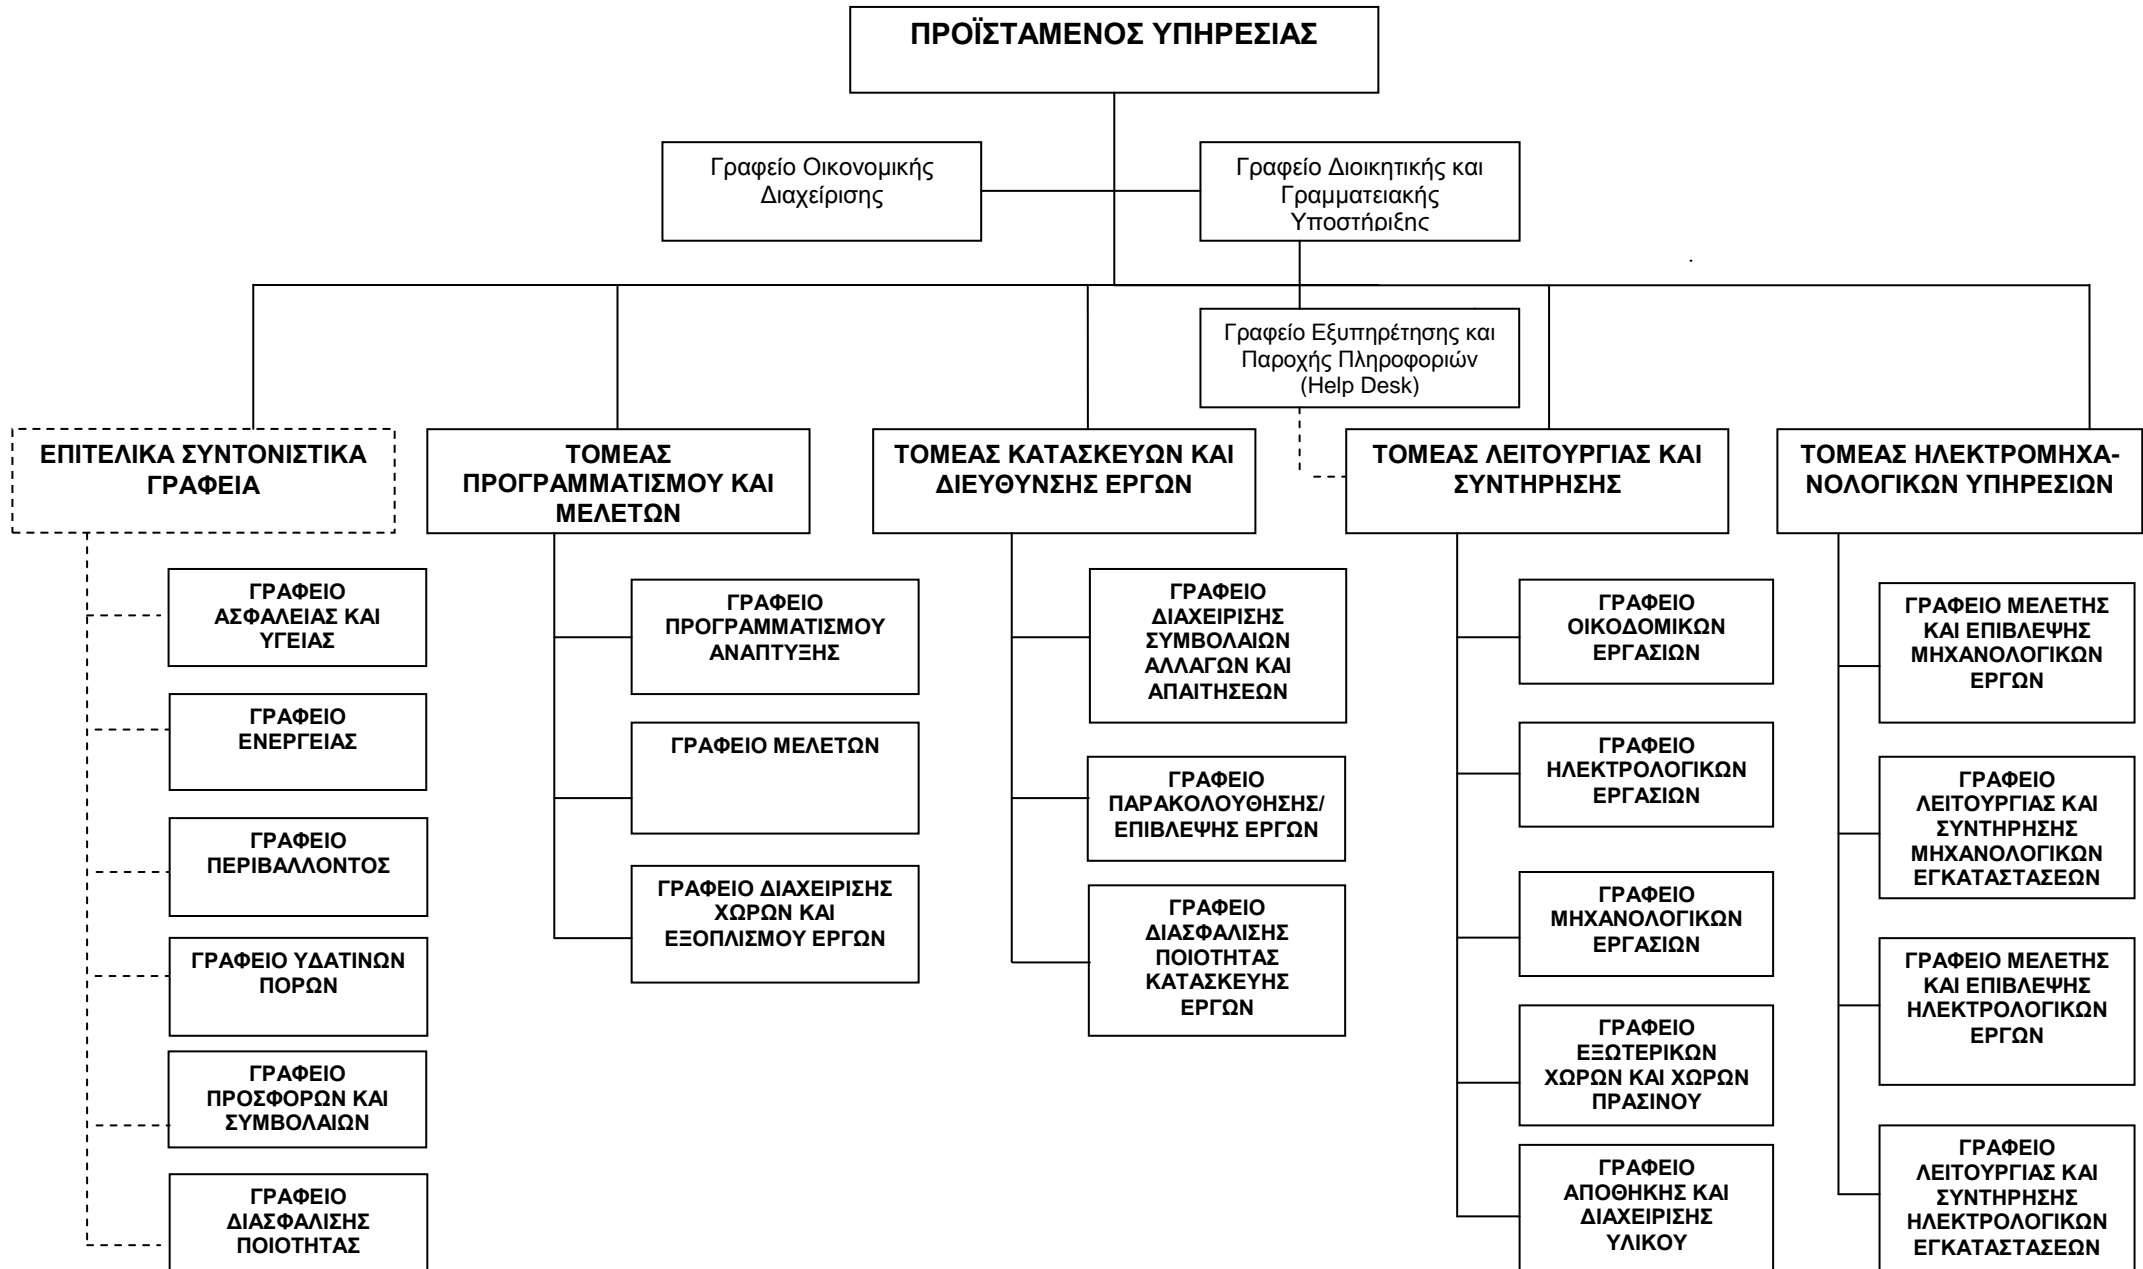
ΠΡΟΪΣΤΑΜΕΝΟΣ ΥΠΗΡΕΣΙΑΣ

Γραφείο Οικονομικής Διαχείρισης

Γραφείο Διοικητικής και Γραμματειακής Υποστήριξης

Γραφείο Εξυπηρέτησης και Παροχής Πληροφοριών (Help Desk)

ΕΠΙΤΕΛΙΚΑ ΣΥΝΤΟΝΙΣΤΙΚΑ ΓΡΑΦΕΙΑ

ΓΡΑΦΕΙΟ ΑΣΦΑΛΕΙΑΣ ΚΑΙ ΥΓΕΙΑΣ

ΓΡΑΦΕΙΟ ΕΝΕΡΓΕΙΑΣ

ΓΡΑΦΕΙΟ ΠΕΡΙΒΑΛΛΟΝΤΟΣ

ΓΡΑΦΕΙΟ ΥΔΑΤΙΝΩΝ ΠΟΡΩΝ

ΓΡΑΦΕΙΟ ΠΡΟΣΦΟΡΩΝ ΚΑΙ ΣΥΜΒΟΛΑΙΩΝ

ΓΡΑΦΕΙΟ ΔΙΑΣΦΑΛΙΣΗΣ ΠΟΙΟΤΗΤΑΣ

ΤΟΜΕΑΣ ΠΡΟΓΡΑΜΜΑΤΙΣΜΟΥ ΚΑΙ ΜΕΛΕΤΩΝ

ΓΡΑΦΕΙΟ ΠΡΟΓΡΑΜΜΑΤΙΣΜΟΥ ΑΝΑΠΤΥΞΗΣ

ΓΡΑΦΕΙΟ ΜΕΛΕΤΩΝ

ΓΡΑΦΕΙΟ ΔΙΑΧΕΙΡΙΣΗΣ ΧΩΡΩΝ ΚΑΙ ΕΞΟΠΛΙΣΜΟΥ ΕΡΓΩΝ

ΤΟΜΕΑΣ ΚΑΤΑΣΚΕΥΩΝ ΚΑΙ ΔΙΕΥΘΥΝΣΗΣ ΕΡΓΩΝ

ΓΡΑΦΕΙΟ ΔΙΑΧΕΙΡΙΣΗΣ ΣΥΜΒΟΛΑΙΩΝ ΑΛΛΑΓΩΝ ΚΑΙ ΑΠΑΙΤΗΣΕΩΝ

ΓΡΑΦΕΙΟ ΠΑΡΑΚΟΛΟΥΘΗΣΗΣ/ ΕΠΙΒΛΕΨΗΣ ΕΡΓΩΝ

ΓΡΑΦΕΙΟ ΔΙΑΣΦΑΛΙΣΗΣ ΠΟΙΟΤΗΤΑΣ ΚΑΤΑΣΚΕΥΗΣ ΕΡΓΩΝ

ΤΟΜΕΑΣ ΛΕΙΤΟΥΡΓΙΑΣ ΚΑΙ ΣΥΝΤΗΡΗΣΗΣ

ΓΡΑΦΕΙΟ ΟΙΚΟΔΟΜΙΚΩΝ ΕΡΓΑΣΙΩΝ

ΓΡΑΦΕΙΟ ΗΛΕΚΤΡΟΛΟΓΙΚΩΝ ΕΡΓΑΣΙΩΝ

ΓΡΑΦΕΙΟ ΜΗΧΑΝΟΛΟΓΙΚΩΝ ΕΡΓΑΣΙΩΝ

ΓΡΑΦΕΙΟ ΕΞΩΤΕΡΙΚΩΝ ΧΩΡΩΝ ΚΑΙ ΧΩΡΩΝ ΠΡΑΣΙΝΟΥ

ΓΡΑΦΕΙΟ ΑΠΟΘΗΚΗΣ ΚΑΙ ΔΙΑΧΕΙΡΙΣΗΣ ΥΛΙΚΟΥ

ΤΟΜΕΑΣ ΗΛΕΚΤΡΟΜΗΧΑΝΟΛΟΓΙΚΩΝ ΥΠΗΡΕΣΙΩΝ

ΓΡΑΦΕΙΟ ΜΕΛΕΤΗΣ ΚΑΙ ΕΠΙΒΛΕΨΗΣ ΜΗΧΑΝΟΛΟΓΙΚΩΝ ΕΡΓΩΝ

ΓΡΑΦΕΙΟ ΛΕΙΤΟΥΡΓΙΑΣ ΚΑΙ ΣΥΝΤΗΡΗΣΗΣ ΜΗΧΑΝΟΛΟΓΙΚΩΝ ΕΓΚΑΤΑΣΤΑΣΕΩΝ

ΓΡΑΦΕΙΟ ΜΕΛΕΤΗΣ ΚΑΙ ΕΠΙΒΛΕΨΗΣ ΗΛΕΚΤΡΟΛΟΓΙΚΩΝ ΕΡΓΩΝ

ΓΡΑΦΕΙΟ ΛΕΙΤΟΥΡΓΙΑΣ ΚΑΙ ΣΥΝΤΗΡΗΣΗΣ ΗΛΕΚΤΡΟΛΟΓΙΚΩΝ ΕΓΚΑΤΑΣΤΑΣΕΩΝ